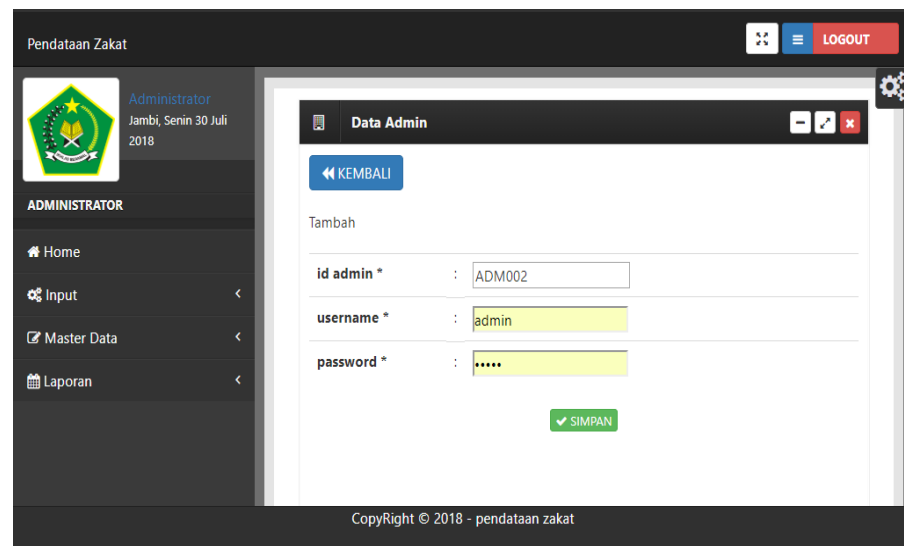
Pendataan Zakat

LOGOUT

Administrator
Jambi, Senin 30 Juli 2018

ADMINISTRATOR

Home
Input
Master Data
Laporan

Data Admin

KEMBALI

Tambah

| id admin * | : | ADM002 |
|---|---|---|
| username * | : | admin |
| password * | : | ••••• |

SIMPAN

CopyRight © 2018 - pendataan zakat